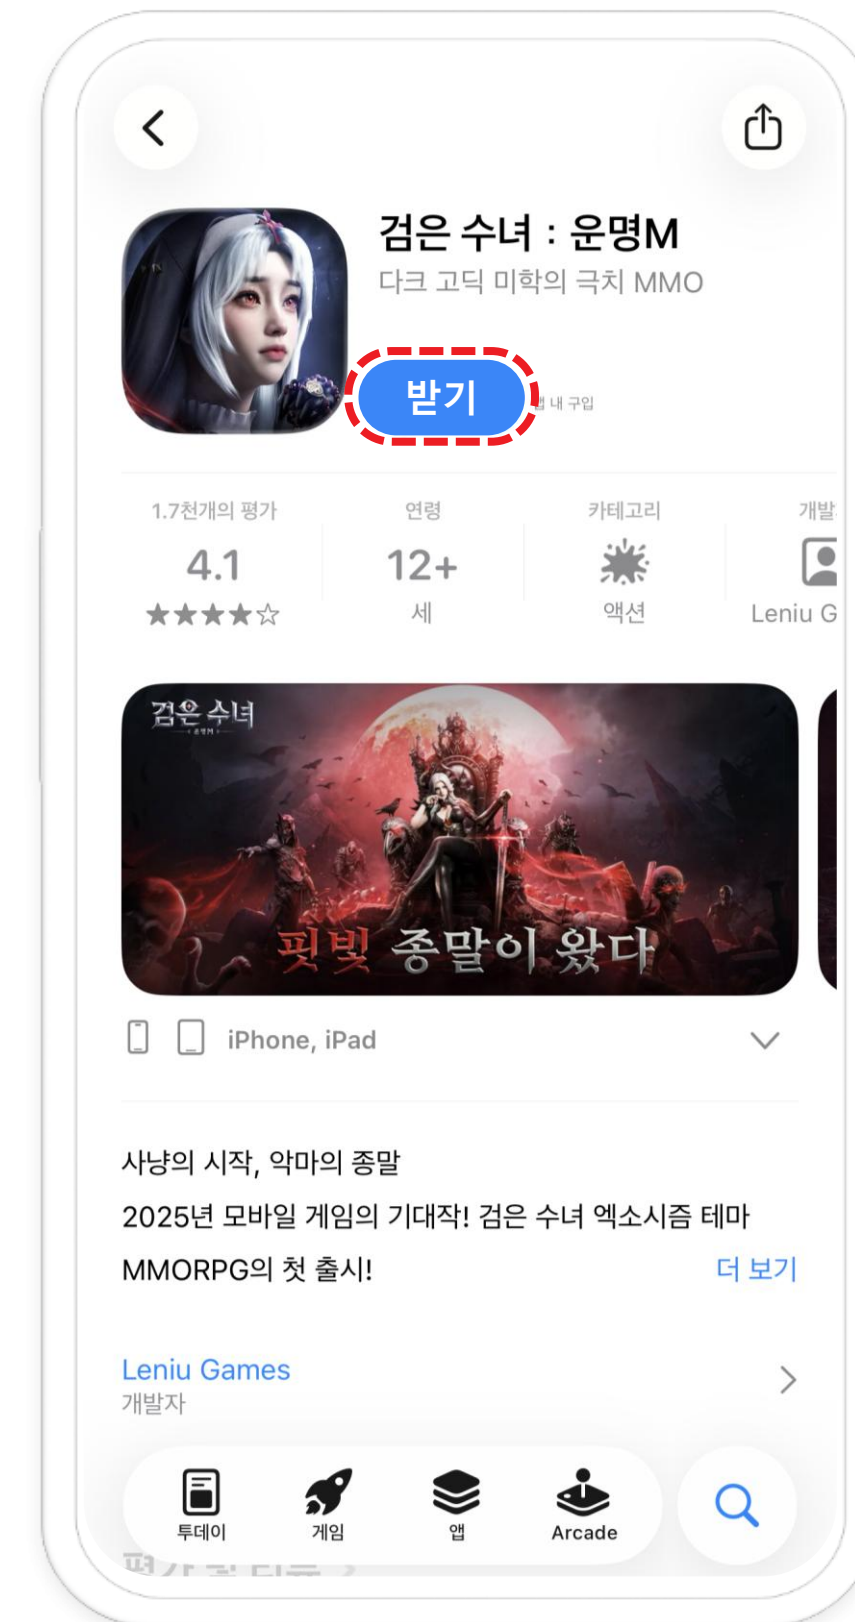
검은 수녀 : 운명M
다크 고딕 미학의 극치 MMO

받기
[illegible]내 구입

1.7천개의 평가
4.1
★★★★☆

연령
12+
세

카테고리
액션

개발
Leniu G

검은 수녀
핏빛 종말이 왔다

iPhone, iPad

사냥의 시작, 악마의 종말
2025년 모바일 게임의 기대작! 검은 수녀 엑소시즘 테마 MMORPG의 첫 출시!
더 보기

Leniu Games
개발자

투데이
게임
앱
Arcade

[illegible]